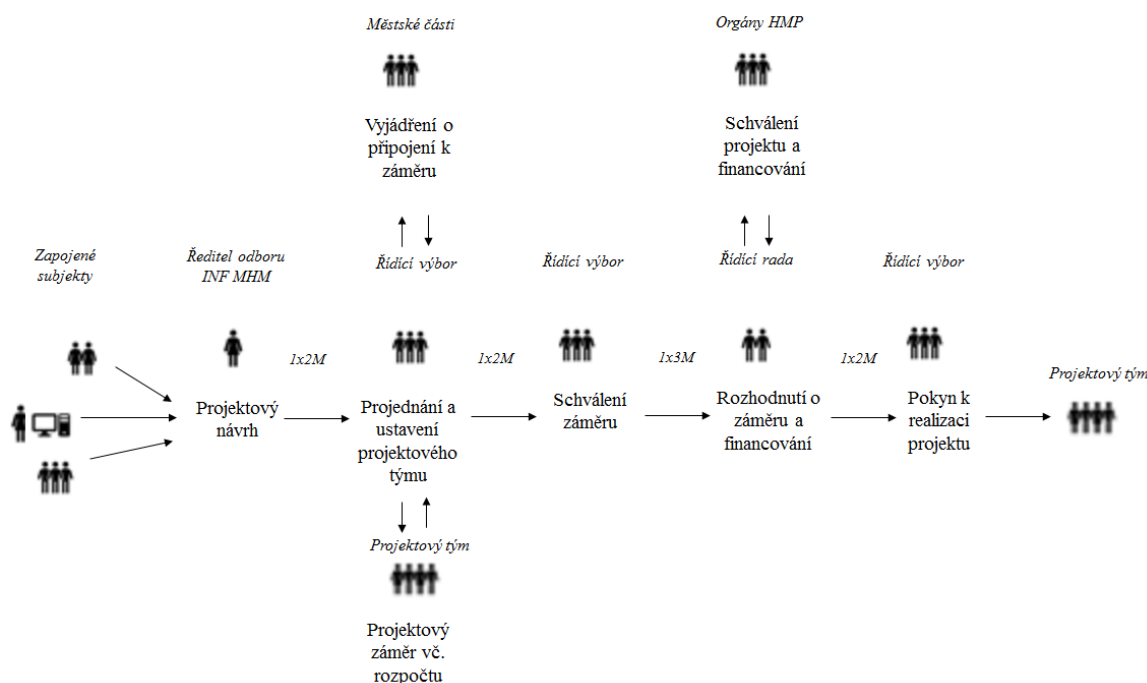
Městské části

Vyjádření o připojení k záměru

Orgány HMP

Schválení projektu a financování

Zapojené subjekty

Ředitel odboru INF MHM

Řídicí výbor

Řídicí výbor

Řídicí rada

Řídicí výbor

1x2M

1x2M

1x3M

1x2M

Projektový tým

Projektový návrh

Projednání a ustavení projektového týmu

Schválení záměru

Rozhodnutí o záměru a financování

Pokyn k realizaci projektu

Projektový tým

Projektový záměr vč. rozpočtu